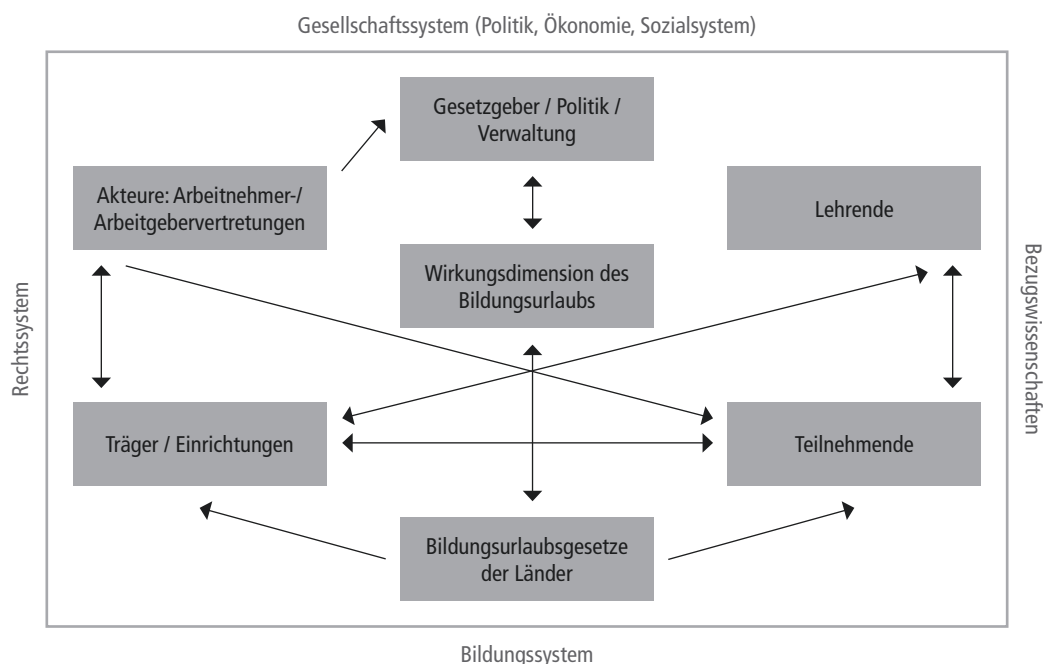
Gesellschaftssystem (Politik, Ökonomie, Sozialsystem)

Rechtssystem

Bezugswissenschaften

Gesetzgeber / Politik / Verwaltung

Akteure: Arbeitnehmer-/ Arbeitgebervertretungen

Lehrende

Wirkungsdimension des Bildungsurlaubs

Träger / Einrichtungen

Teilnehmende

Bildungsurlaubsgesetze der Länder

Bildungssystem